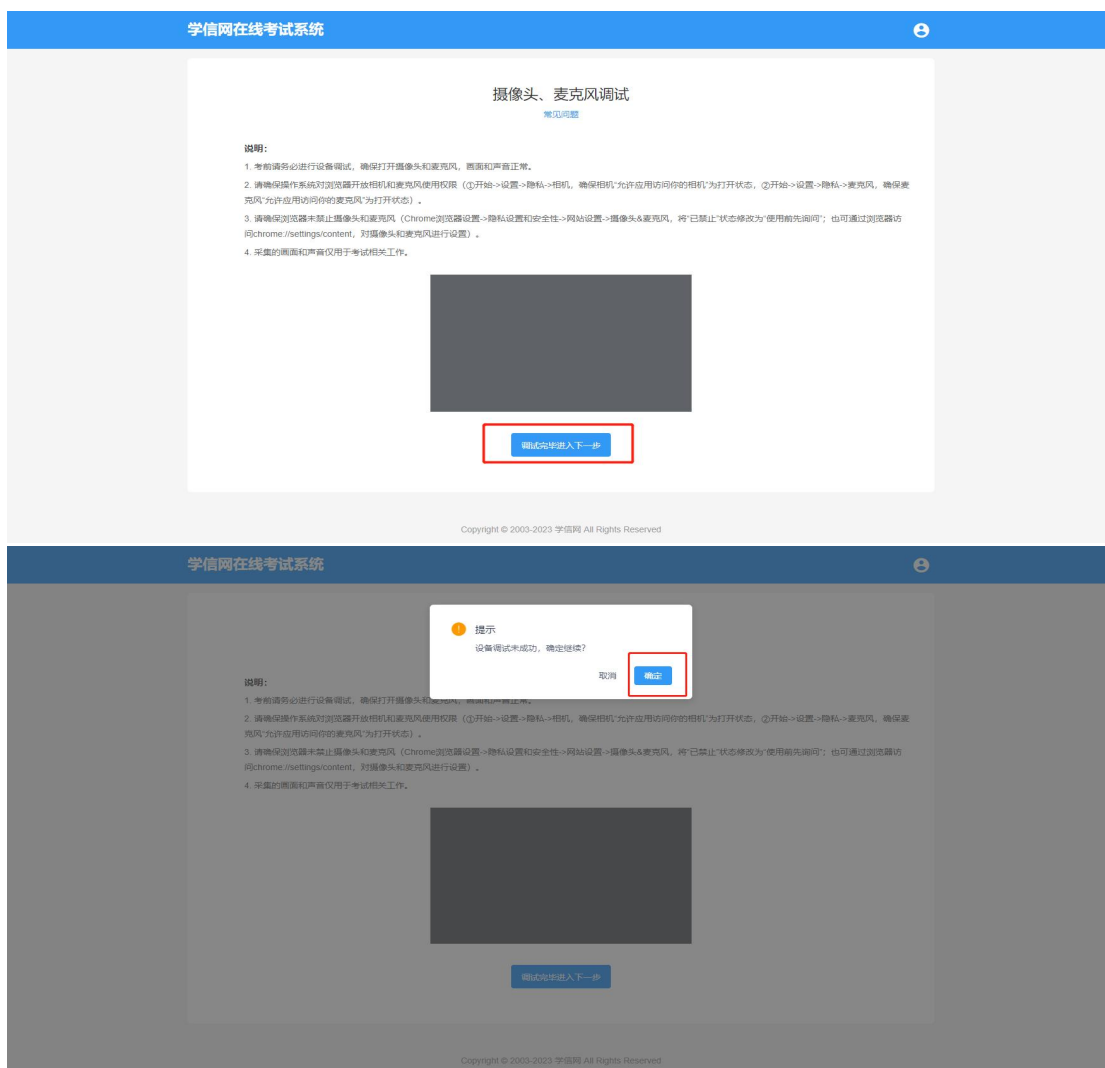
学信网在线考试系统

摄像头、麦克风调试

常见问题

说明：

1. 考前请务必进行设备调试，确保打开摄像头和麦克风，画面和声音正常。

2. 请确保操作系统对浏览器开放相机和麦克风使用权限（①开始->设置->隐私->相机，确保相机"允许应用访问你的相机"为打开状态，②开始->设置->隐私->麦克风，确保麦克风"允许应用访问你的麦克风"为打开状态）。

3. 请确保浏览器未禁止摄像头和麦克风（Chrome浏览器设置->隐私设置和安全性->网站设置->摄像头&麦克风，将"已禁止"状态修改为"使用前先询问"；也可通过浏览器访问chrome://settings/content，对摄像头和麦克风进行设置）。

4. 采集的画面和声音仅用于考试相关工作。

调试完毕进入下一步

Copyright © 2003-2023 学信网 All Rights Reserved

学信网在线考试系统

提示

设备调试未成功，确定继续？

取消

确定

说明：

1. 考前请务必进行设备调试，确保打开摄像头和麦克风，画面和声音正常。

2. 请确保操作系统对浏览器开放相机和麦克风使用权限（①开始->设置->隐私->相机，确保相机"允许应用访问你的相机"为打开状态，②开始->设置->隐私->麦克风，确保麦克风"允许应用访问你的麦克风"为打开状态）。

3. 请确保浏览器未禁止摄像头和麦克风（Chrome浏览器设置->隐私设置和安全性->网站设置->摄像头&麦克风，将"已禁止"状态修改为"使用前先询问"；也可通过浏览器访问chrome://settings/content，对摄像头和麦克风进行设置）。

4. 采集的画面和声音仅用于考试相关工作。

调试完毕进入下一步

Copyright © 2003-2023 学信网 All Rights Reserved